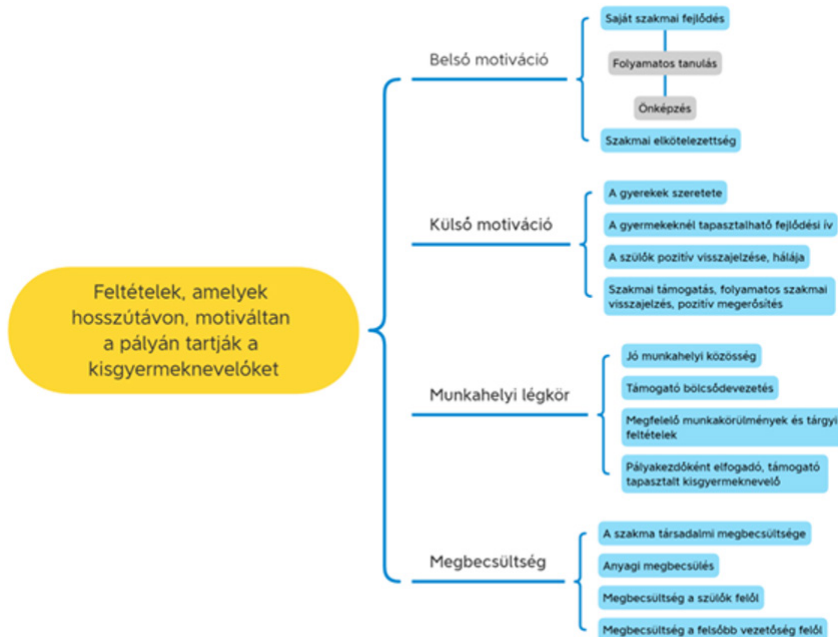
Feltételek, amelyek hosszútávon, motiváltan a pályán tartják a kisgyermeknevelőket

Belső motiváció

Saját szakmai fejlődés

Folyamatos tanulás

Önképzés

Szakmai elkötelezettség

Külső motiváció

A gyerekek szeretete

A gyermekeknél tapasztalható fejlődési ív

A szülők pozitív visszajelzése, hálája

Szakmai támogatás, folyamatos szakmai visszajelzés, pozitív megerősítés

Munkahelyi légkör

Jó munkahelyi közösség

Támogató bölcsődevezetés

Megfelelő munkakörülmények és tárgyi feltételek

Pályakezdőként elfogadó, támogató tapasztalt kisgyermeknevelő

Megbecsültség

A szakma társadalmi megbecsültsége

Anyagi megbecsülés

Megbecsültség a szülők felől

Megbecsültség a felsőbb vezetőség felől